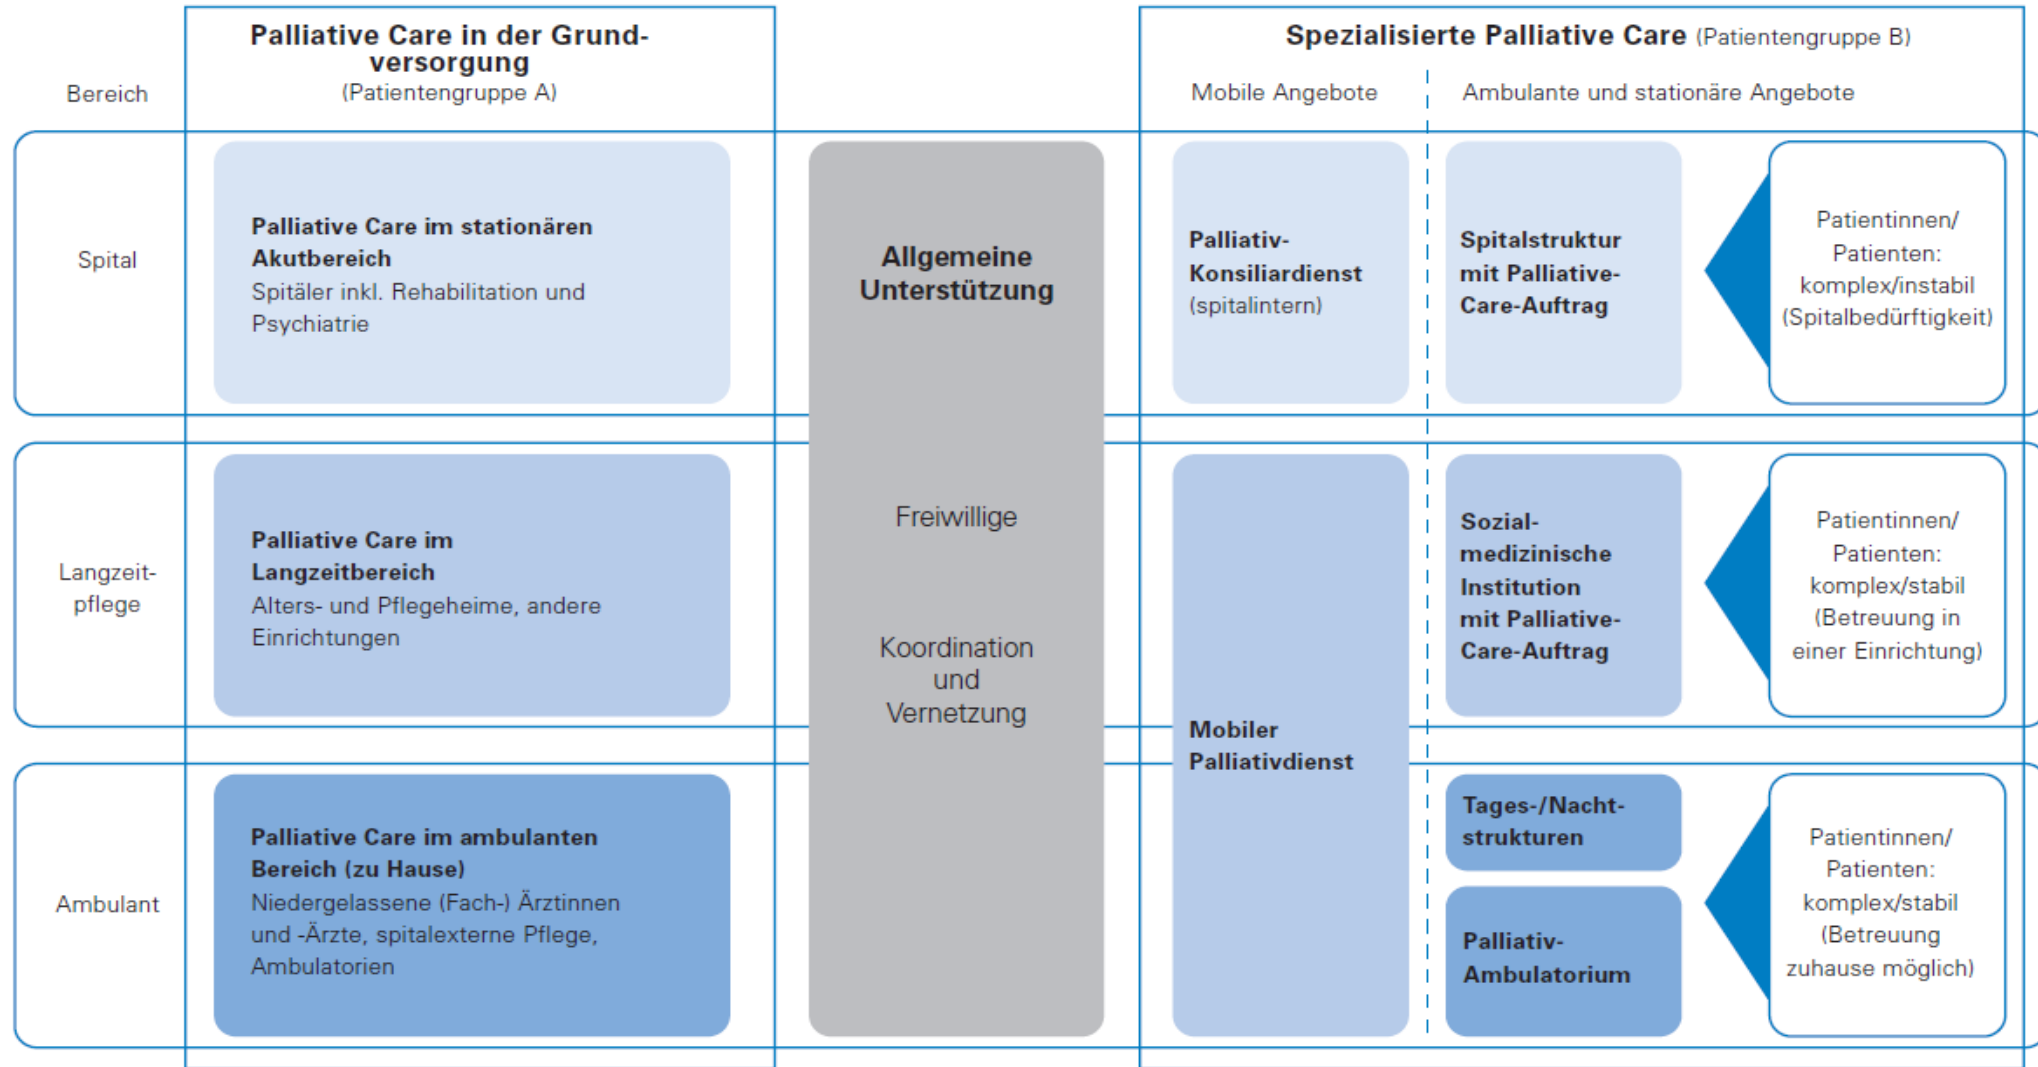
Bereich

Palliative Care in der Grundversorgung (Patientengruppe A)

Spezialisierte Palliative Care (Patientengruppe B)

Mobile Angebote

Ambulante und stationäre Angebote

Spital

Palliative Care im stationären Akutbereich
Spitäler inkl. Rehabilitation und Psychiatrie

Allgemeine Unterstützung

Palliativ-Konsiliardienst (spitalintern)

Spitalstruktur mit Palliative-Care-Auftrag

Patientinnen/ Patienten: komplex/instabil (Spitalbedürftigkeit)

Langzeitpflege

Palliative Care im Langzeitbereich
Alters- und Pflegeheime, andere Einrichtungen

Freiwillige

Koordination und Vernetzung

Sozialmedizinische Institution mit Palliative-Care-Auftrag

Patientinnen/ Patienten: komplex/stabil (Betreuung in einer Einrichtung)

Mobiler Palliativdienst

Ambulant

Palliative Care im ambulanten Bereich (zu Hause)
Niedergelassene (Fach-) Ärztinnen und -Ärzte, spitalexterne Pflege, Ambulatorien

Tages-/Nachtstrukturen

Palliativ-Ambulatorium

Patientinnen/ Patienten: komplex/stabil (Betreuung zuhause möglich)